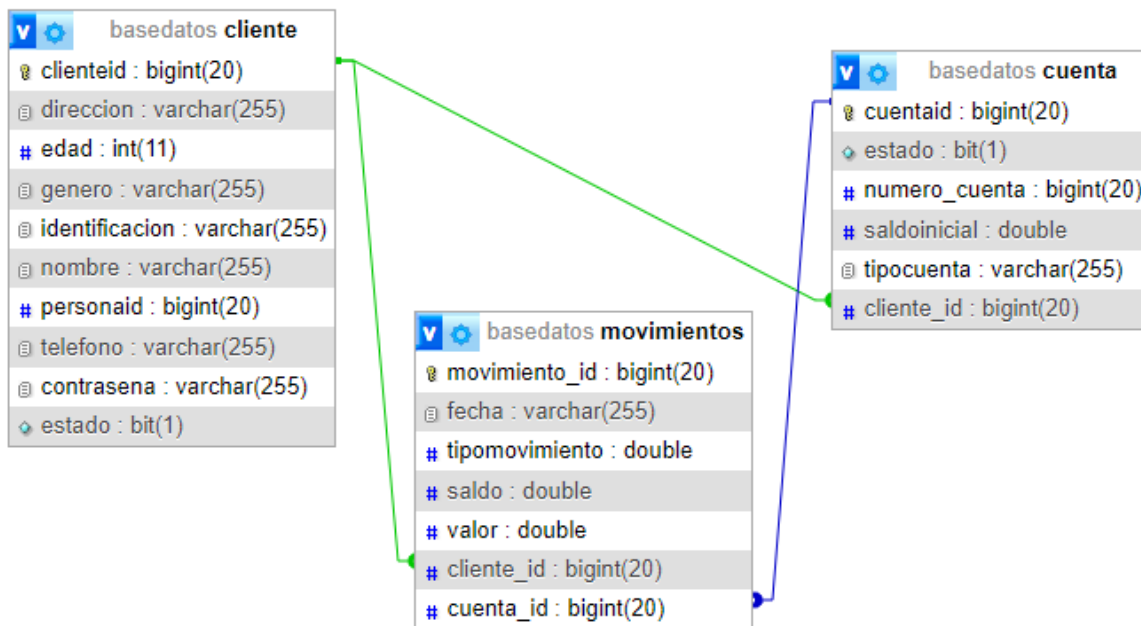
v basedatos cliente
clienteid : bigint(20)
direccion : varchar(255)
edad : int(11)
genero : varchar(255)
identificacion : varchar(255)
nombre : varchar(255)
personaid : bigint(20)
telefono : varchar(255)
contrasena : varchar(255)
estado : bit(1)

v basedatos cuenta
cuentaid : bigint(20)
estado : bit(1)
numero_cuenta : bigint(20)
saldoinicial : double
tipocuenta : varchar(255)
cliente_id : bigint(20)

v basedatos movimientos
movimiento_id : bigint(20)
fecha : varchar(255)
tipomovimiento : double
saldo : double
valor : double
cliente_id : bigint(20)
cuenta_id : bigint(20)